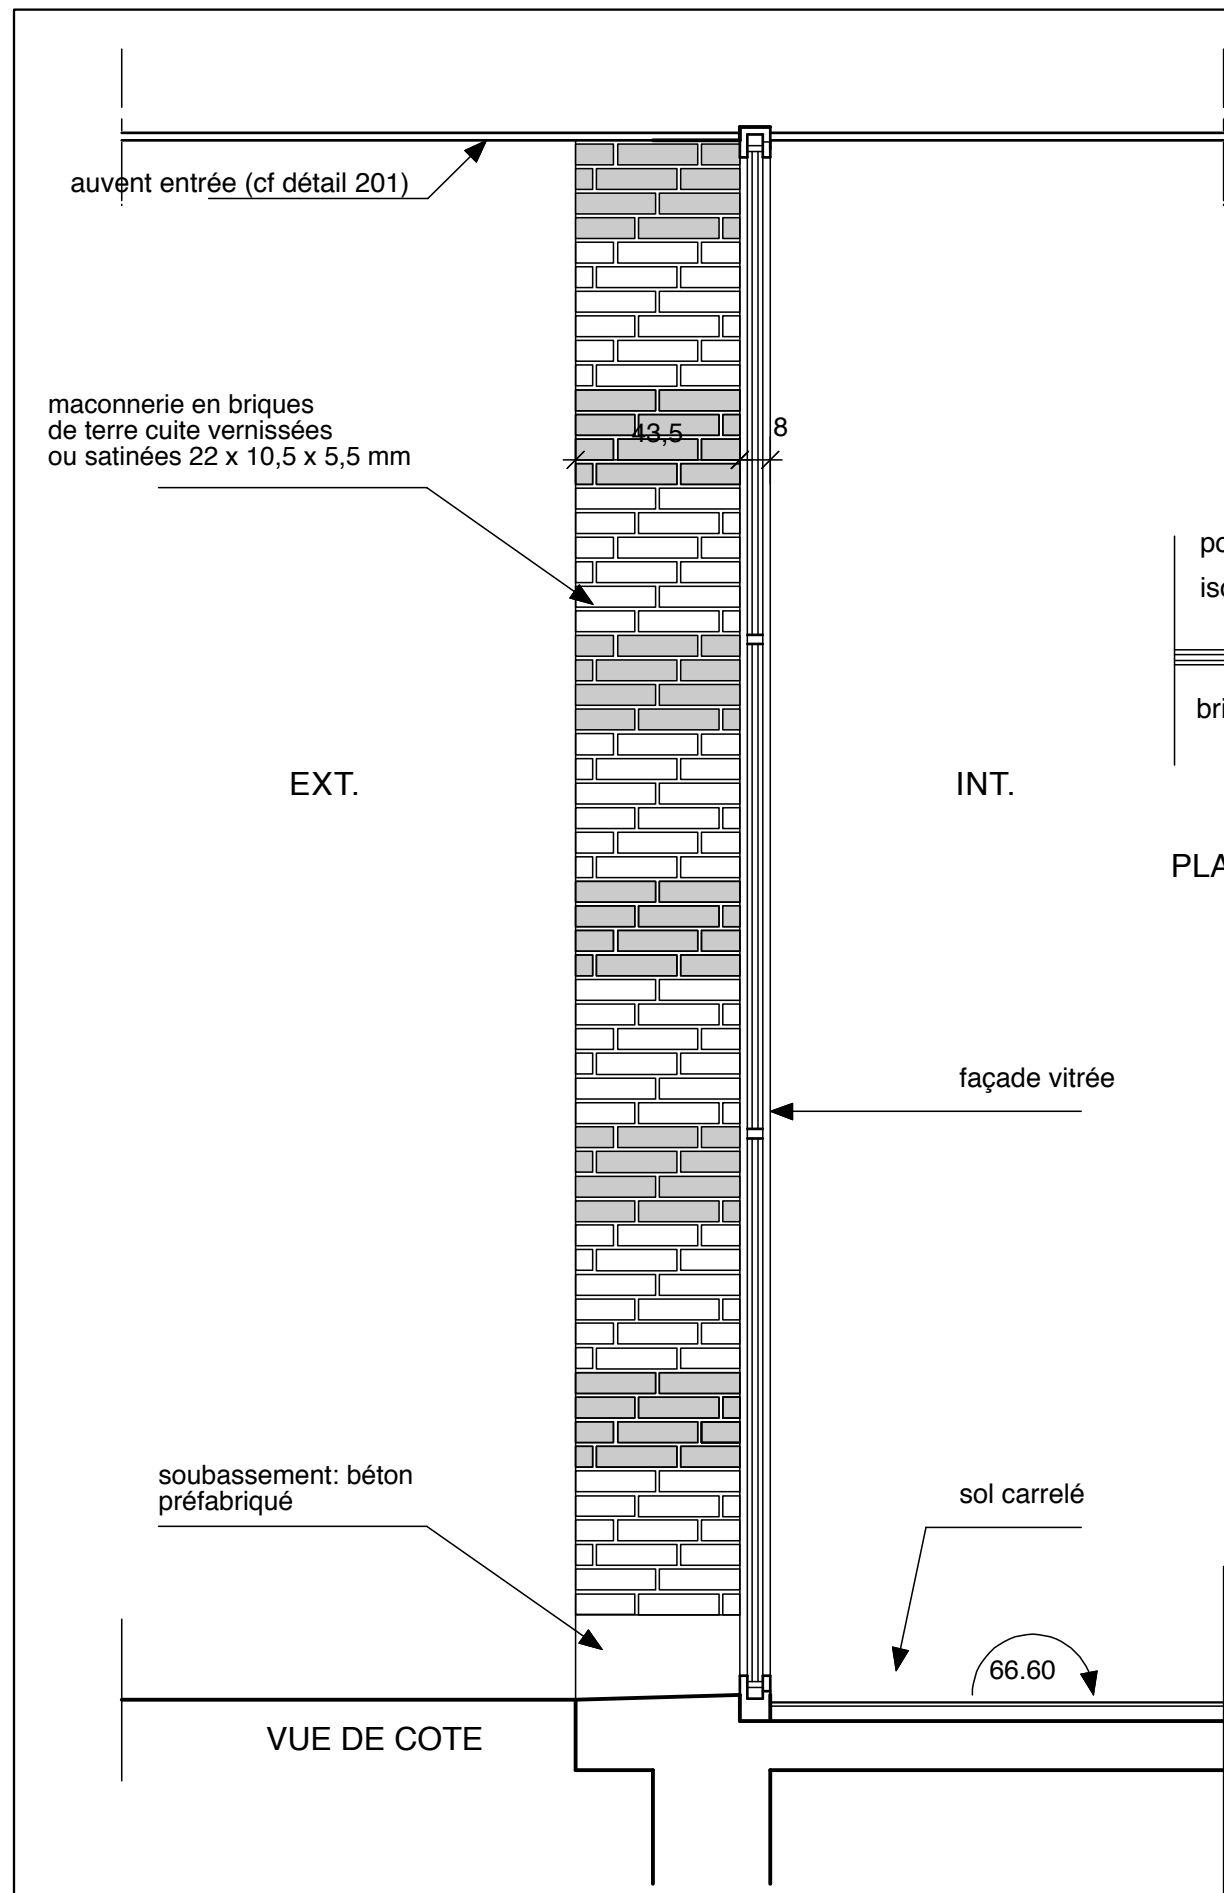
auvent entrée (cf détail 201)

maconnerie en briques de terre cuite vernissées ou satinées 22 x 10,5 x 5,5 mm

43,5

8

po

iso

bri

EXT.

INT.

PLA

façade vitrée

soubassement: béton préfabriqué

sol carrelé

66.60

VUE DE COTE